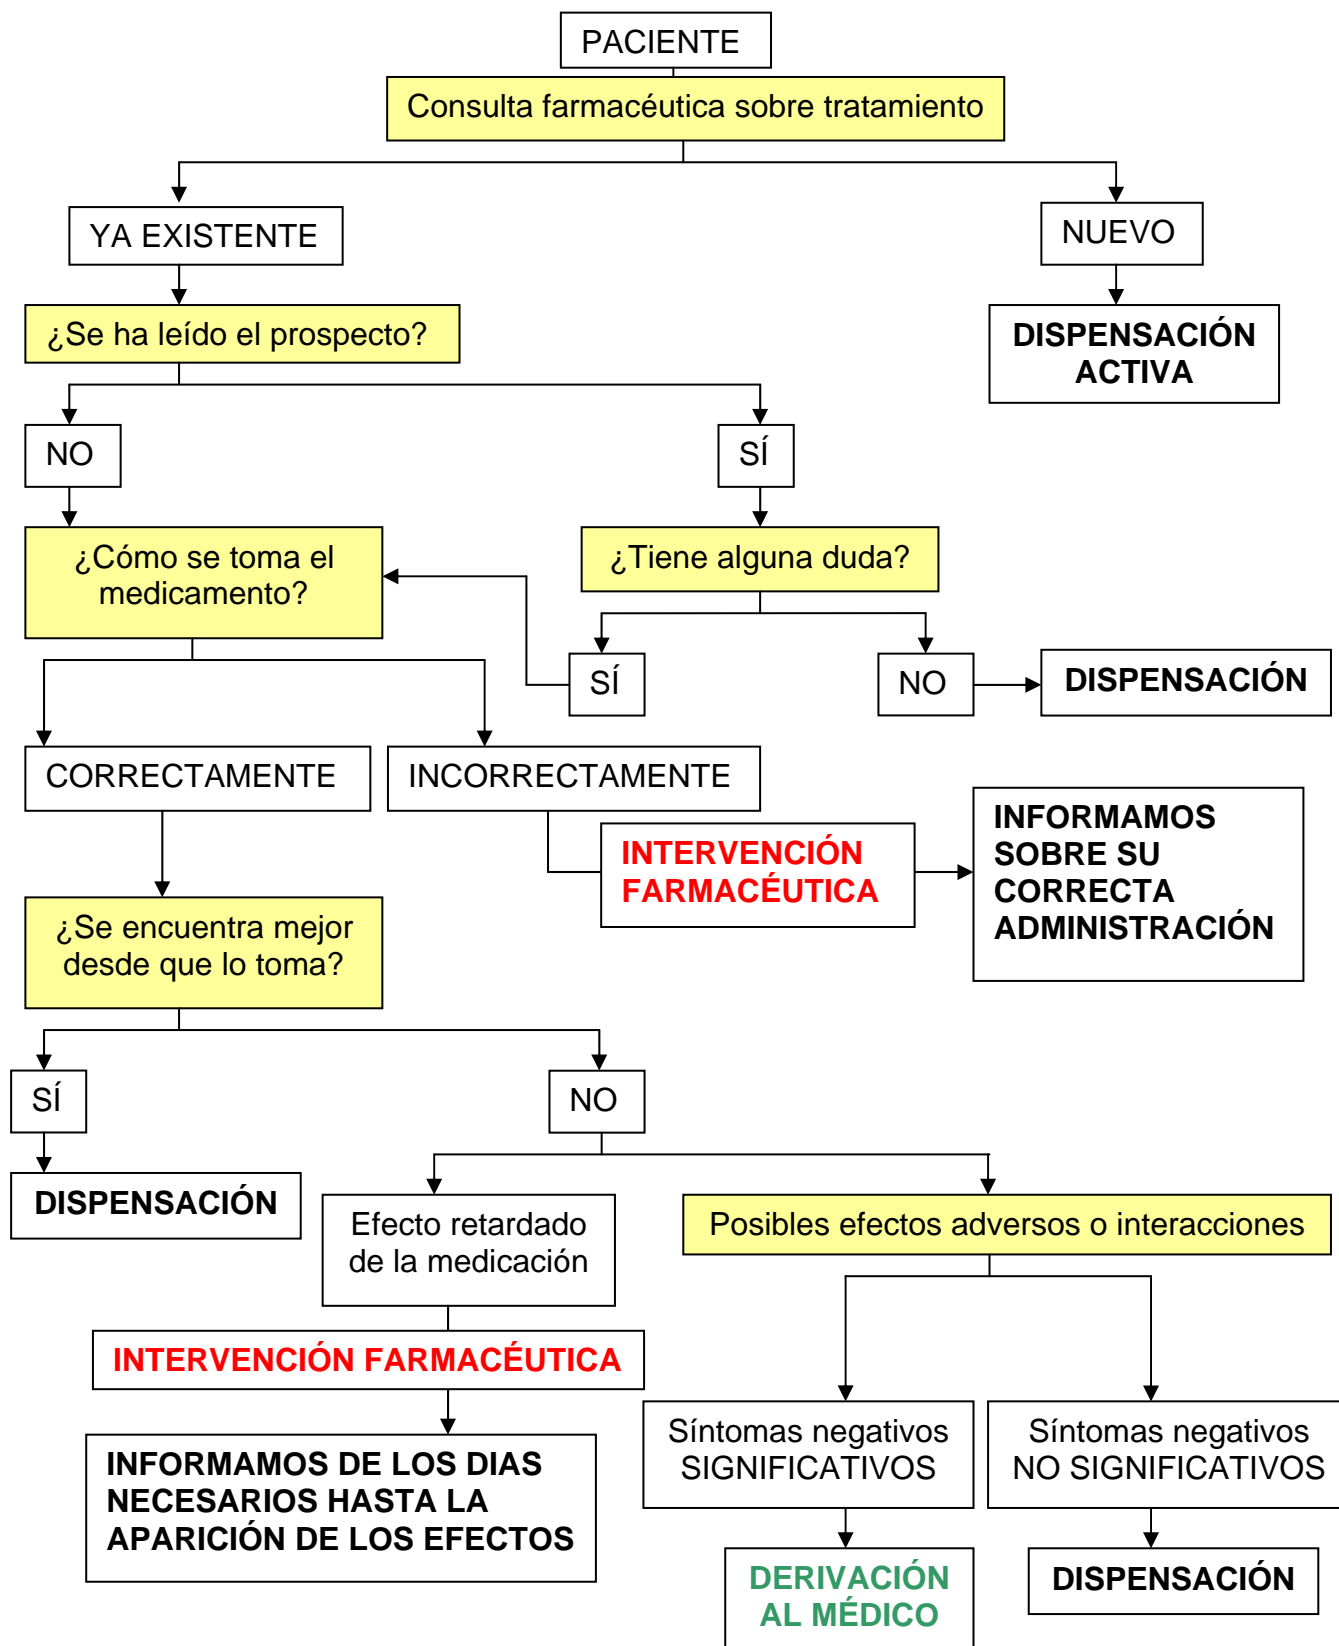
PACIENTE

Consulta farmacéutica sobre tratamiento

YA EXISTENTE

NUEVO

DISPENSACIÓN ACTIVA

¿Se ha leído el prospecto?

NO

SÍ

¿Cómo se toma el medicamento?

¿Tiene alguna duda?

SÍ

NO

DISPENSACIÓN

CORRECTAMENTE

INCORRECTAMENTE

INTERVENCIÓN FARMACÉUTICA

INFORMAMOS SOBRE SU CORRECTA ADMINISTRACIÓN

¿Se encuentra mejor desde que lo toma?

SÍ

NO

DISPENSACIÓN

Efecto retardado de la medicación

Posibles efectos adversos o interacciones

INTERVENCIÓN FARMACÉUTICA

Síntomas negativos SIGNIFICATIVOS

Síntomas negativos NO SIGNIFICATIVOS

INFORMAMOS DE LOS DIAS NECESARIOS HASTA LA APARICIÓN DE LOS EFECTOS

DERIVACIÓN AL MÉDICO

DISPENSACIÓN